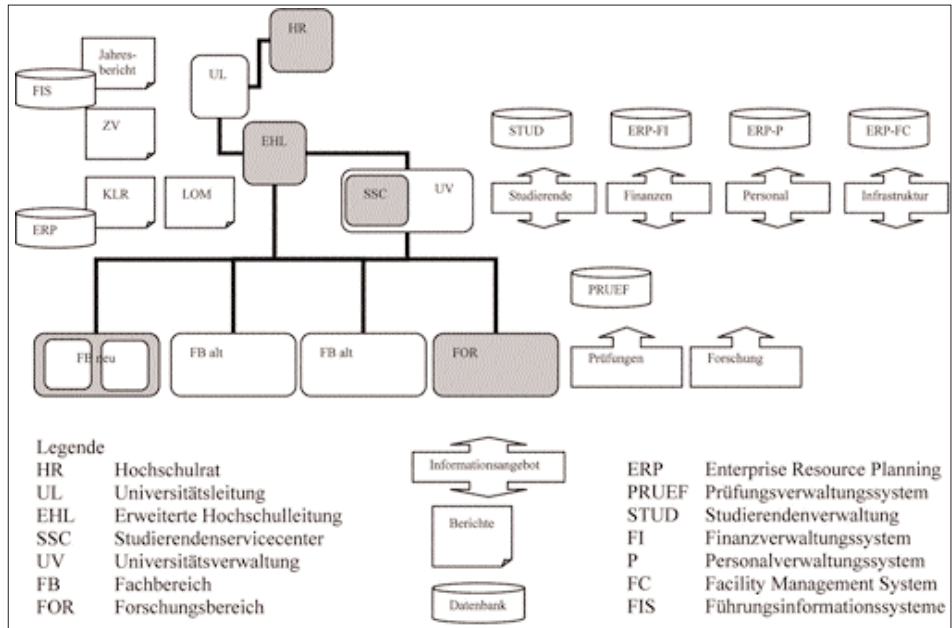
HR
UL
Jahresbericht
FIS
ZV
EHL
KLR
LOM
ERP
SSC
UV
STUD
ERP-FI
ERP-P
ERP-FC
Studierende
Finanzen
Personal
Infrastruktur
PRUEF
FB neu
FB alt
FB alt
FOR
Prüfungen
Forschung

Legende
HR Hochschulrat
UL Universitätsleitung
EHL Erweiterte Hochschulleitung
SSC Studierendenservicecenter
UV Universitätsverwaltung
FB Fachbereich
FOR Forschungsbereich

Informationsangebot
Berichte
Datenbank

ERP Enterprise Resource Planning
PRUEF Prüfungsverwaltungssystem
STUD Studierendenverwaltung
FI Finanzverwaltungssystem
P Personalverwaltungssystem
FC Facility Management System
FIS Führungsinformationssysteme